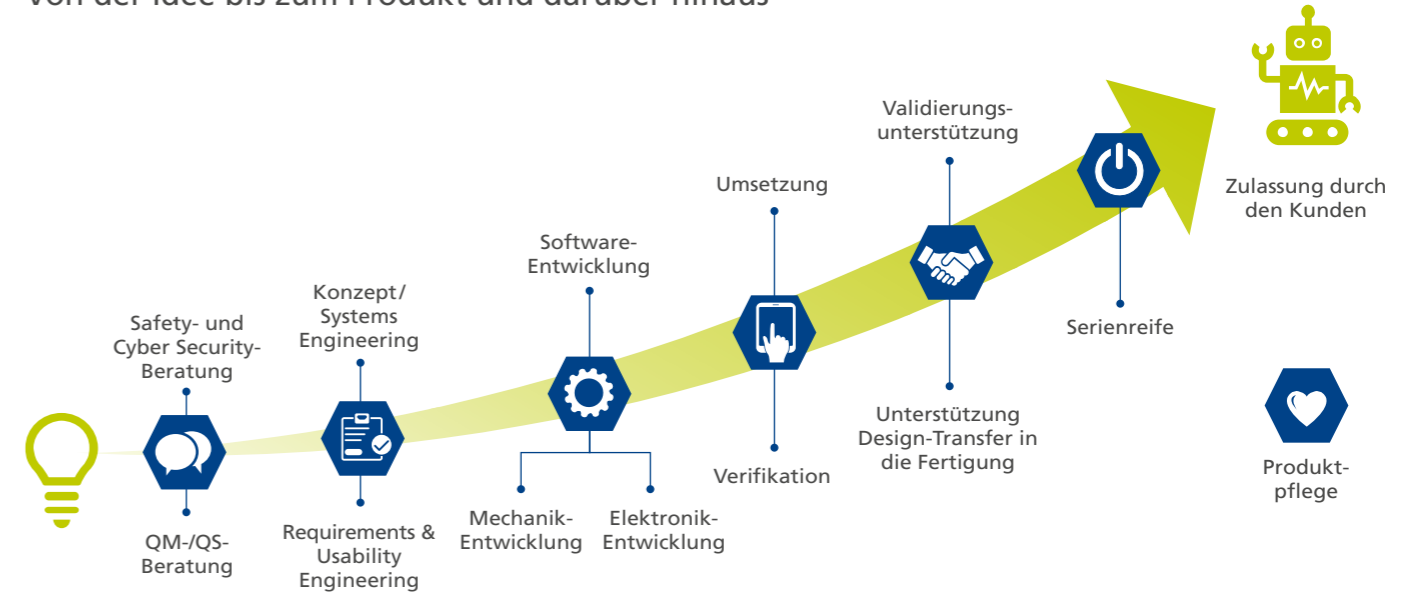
Von der Idee bis zum Produkt und darüber hinaus

Safety- und Cyber Security-Beratung

QM-/QS-Beratung

Konzept/ Systems Engineering

Requirements & Usability Engineering

Software-Entwicklung

Mechanik-Entwicklung

Elektronik-Entwicklung

Umsetzung

Verifikation

Validierungs-unterstützung

Unterstützung Design-Transfer in die Fertigung

Serienreife

Zulassung durch den Kunden

Produkt-pflege